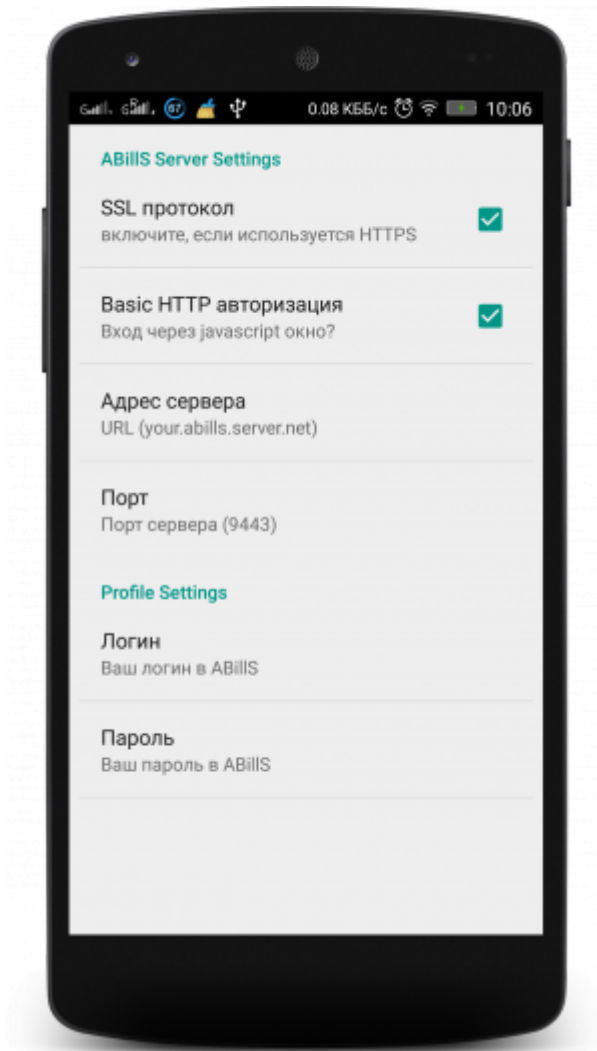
67 0.08 КББ/с 10:06

ABillS Server Settings

SSL протокол
включите, если используется HTTPS

Basic HTTP авторизация
Вход через javascript окно?

Адрес сервера
URL (your.abills.server.net)

Порт
Порт сервера (9443)

Profile Settings

Логин
Ваш логин в ABillS

Пароль
Ваш пароль в ABillS